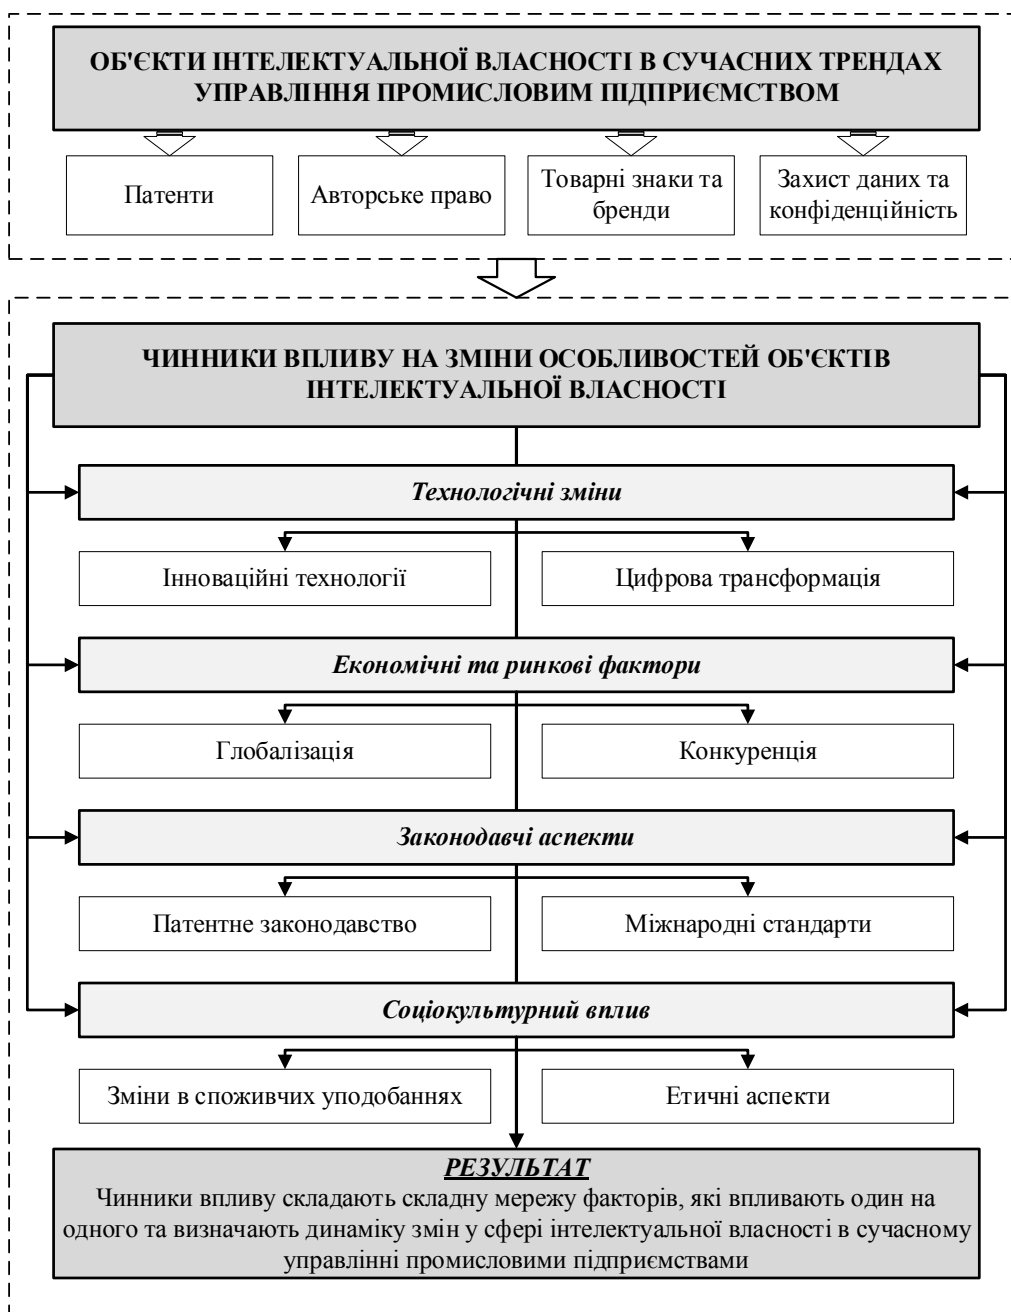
ОБ'ЄКТИ ІНТЕЛЕКТУАЛЬНОЇ ВЛАСНОСТІ В СУЧАСНИХ ТРЕНДАХ УПРАВЛІННЯ ПРОМИСЛОВИМ ПІДПРИЄМСТВОМ

Патенти

Авторське право

Товарні знаки та бренди

Захист даних та конфіденційність

ЧИННИКИ ВПЛИВУ НА ЗМІНИ ОСОБЛИВОСТЕЙ ОБ'ЄКТІВ ІНТЕЛЕКТУАЛЬНОЇ ВЛАСНОСТІ

Технологічні зміни

Інноваційні технології

Цифрова трансформація

Економічні та ринкові фактори

Глобалізація

Конкуренція

Законодавчі аспекти

Патентне законодавство

Міжнародні стандарти

Соціокультурний вплив

Зміни в споживчих уподобаннях

Етичні аспекти

РЕЗУЛЬТАТ
Чинники впливу складають складну мережу факторів, які впливають один на одного та визначають динаміку змін у сфері інтелектуальної власності в сучасному управлінні промисловими підприємствами